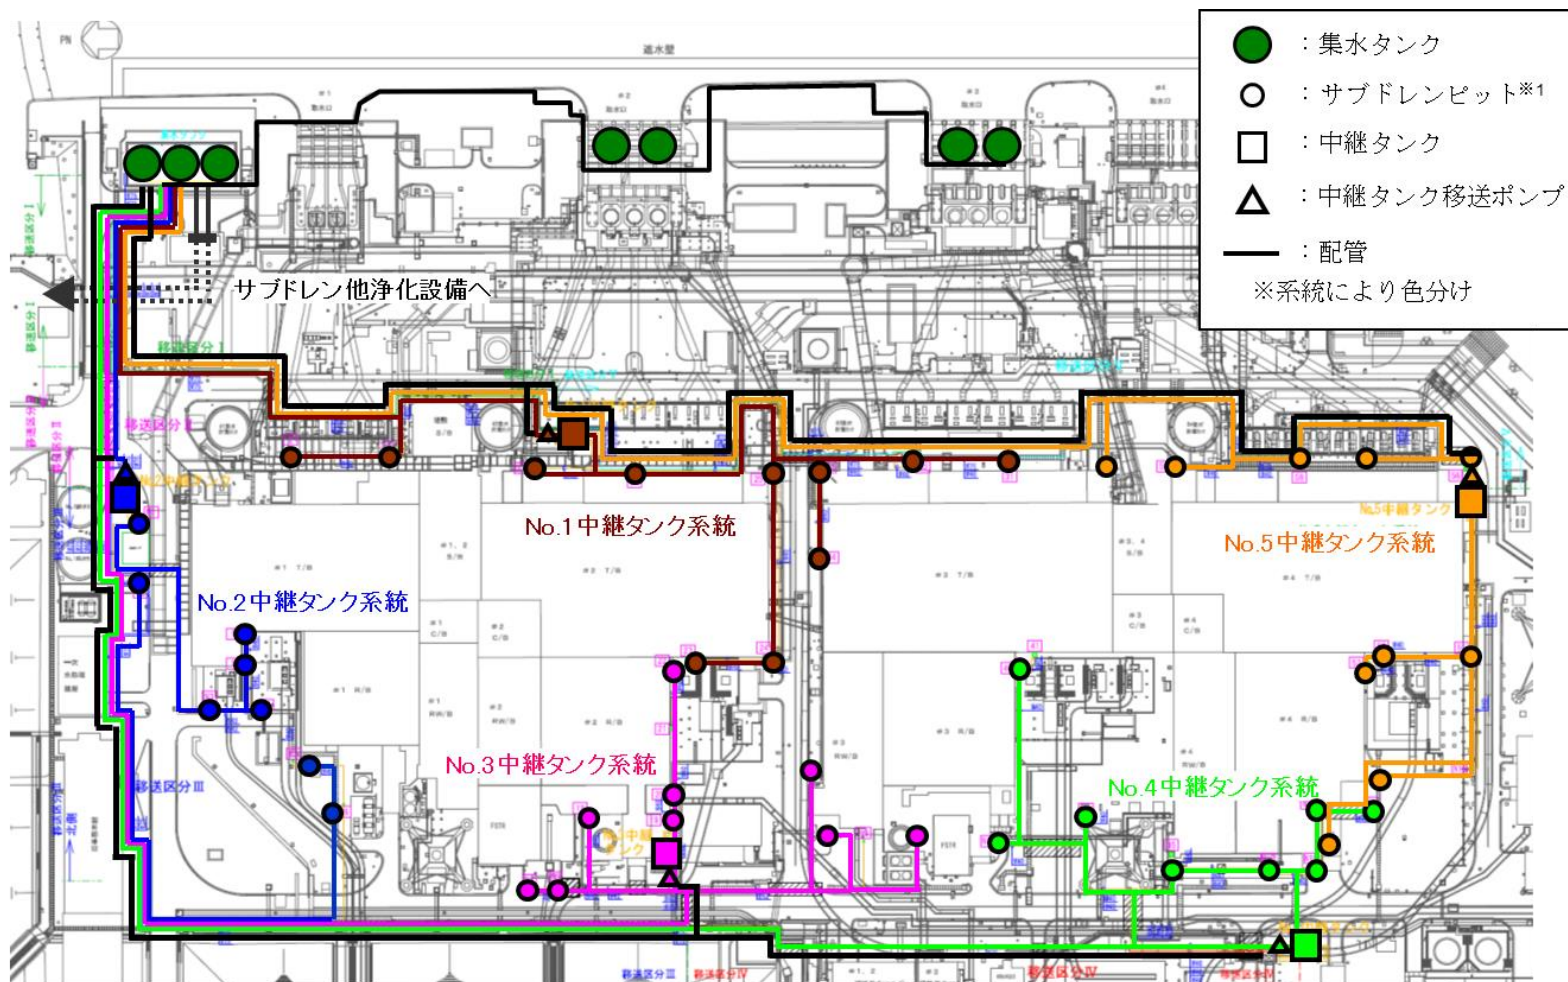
：集水タンク

：サブドレンピット※1

：中継タンク

：中継タンク移送ポンプ

：配管

※系統により色分け

サブドレン他浄化設備へ

No.1中継タンク系統

No.2中継タンク系統

No.3中継タンク系統

No.4中継タンク系統

No.5中継タンク系統

遮水壁

移送区分Ⅰ

移送区分Ⅱ

移送区分Ⅲ

移送区分Ⅳ

No.5中継タンク